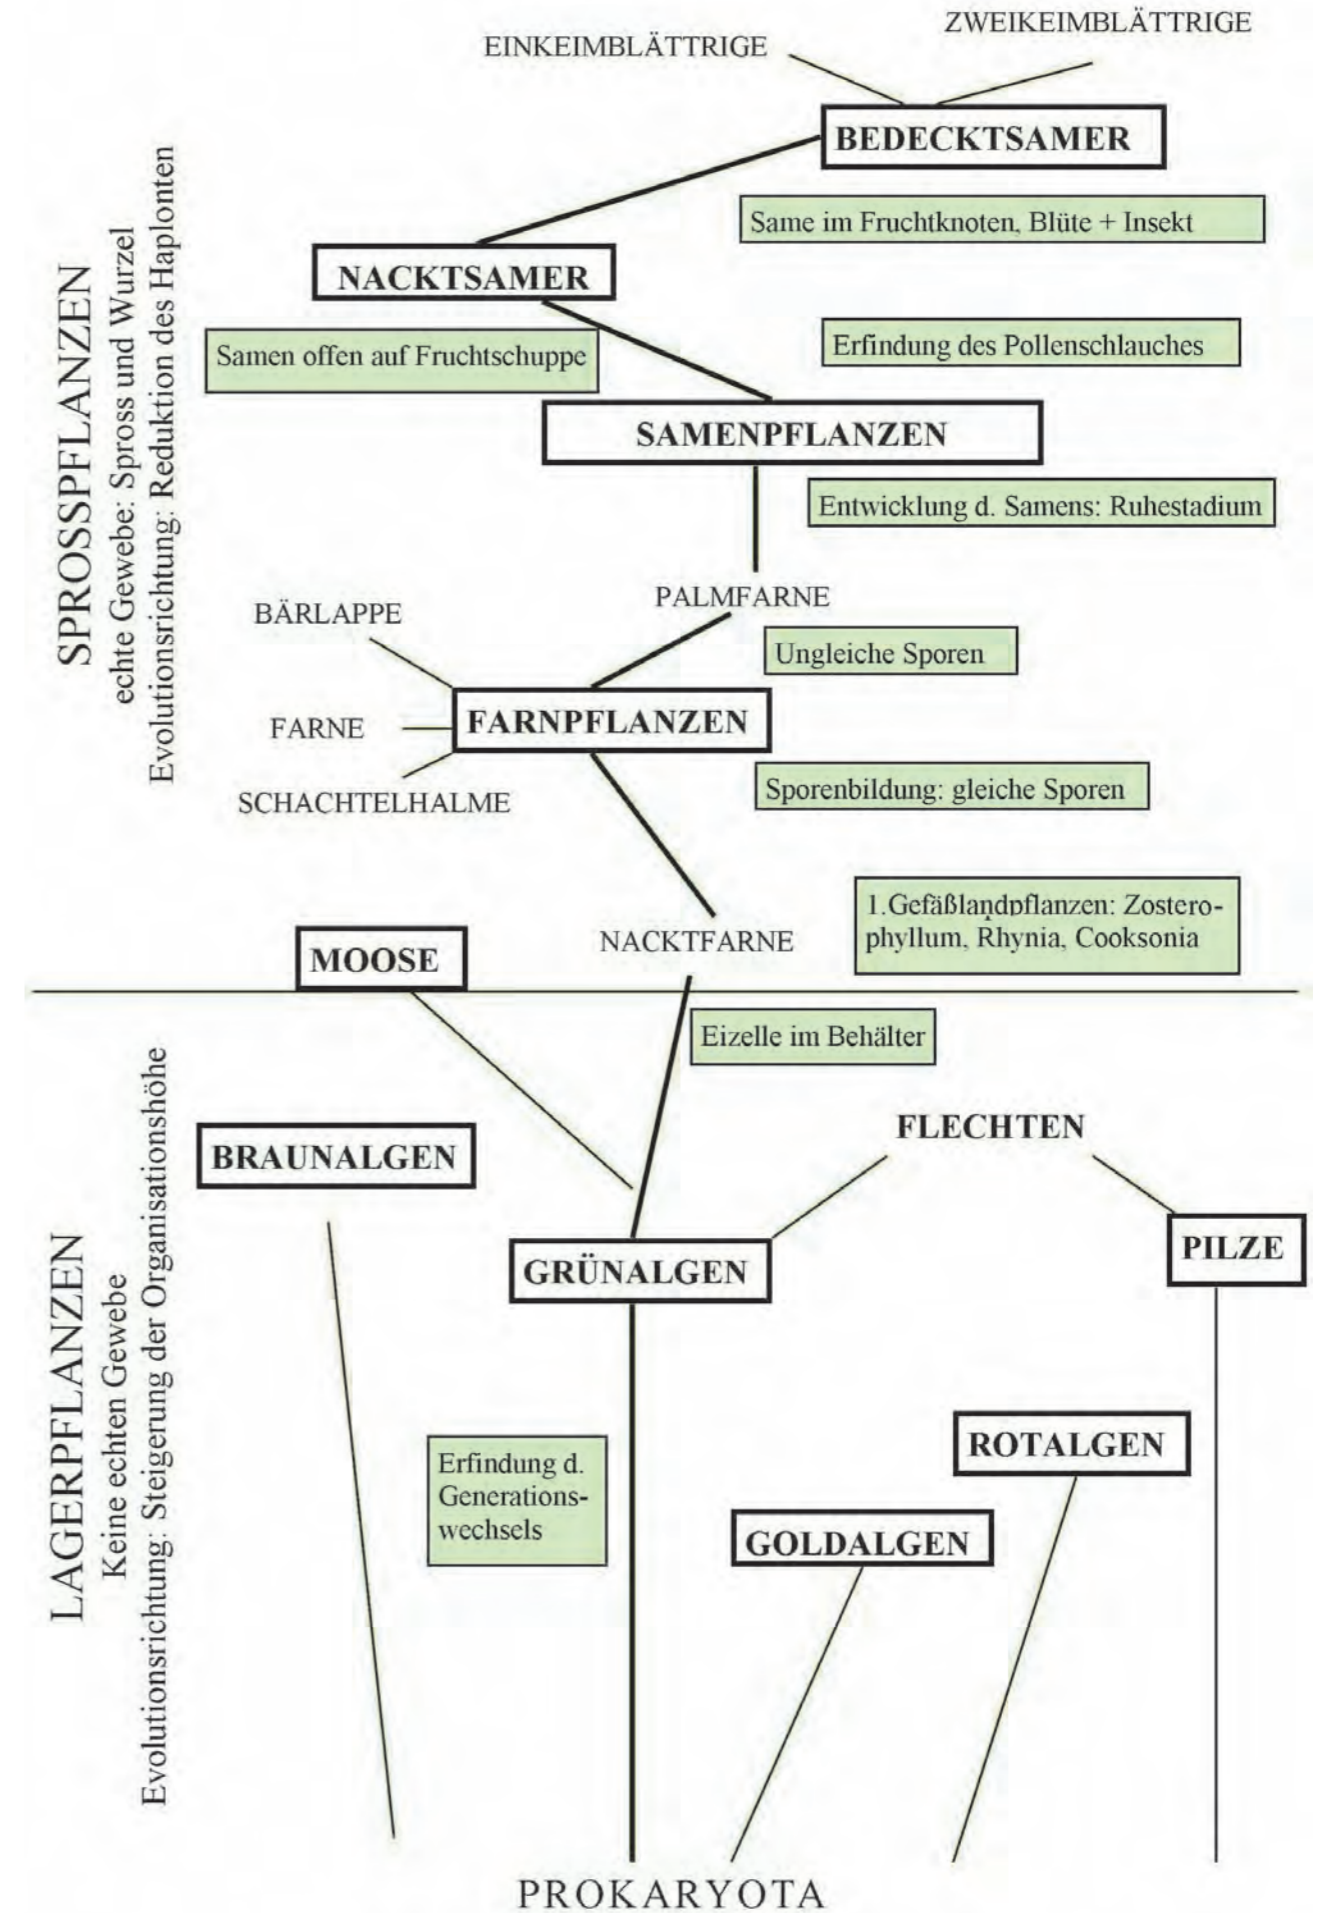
ZWEIKEIMBLÄTTRIGE
EINKEIMBLÄTTRIGE
BEDECKTSAMER
Same im Fruchtknoten, Blüte + Insekt
NACKTSAMER
Samen offen auf Fruchtschuppe
Erfindung des Pollenschlauches
SAMENPFLANZEN
Entwicklung d. Samens: Ruhestadium
PALMFARNE
BÄRLAPPE
Ungleiche Sporen
FARNE
FARNPFLANZEN
SCHACHTELHALME
Sporenbildung: gleiche Sporen
1.Gefäßlandpflanzen: Zosterophyllum, Rhynia, Cooksonia
NACKTFARNE
MOOSE

SPROSSPFLANZEN
echte Gewebe: Spross und Wurzel
Evolutionsrichtung: Reduktion des Haplonten

Eizelle im Behälter
FLECHTEN
BRAUNALGEN
PILZE
GRÜNALGEN
ROTALGEN
Erfindung d. Generationswechsels
GOLDALGEN

LAGERPFLANZEN
Keine echten Gewebe
Evolutionsrichtung: Steigerung der Organisationshöhe

PROKARYOTA